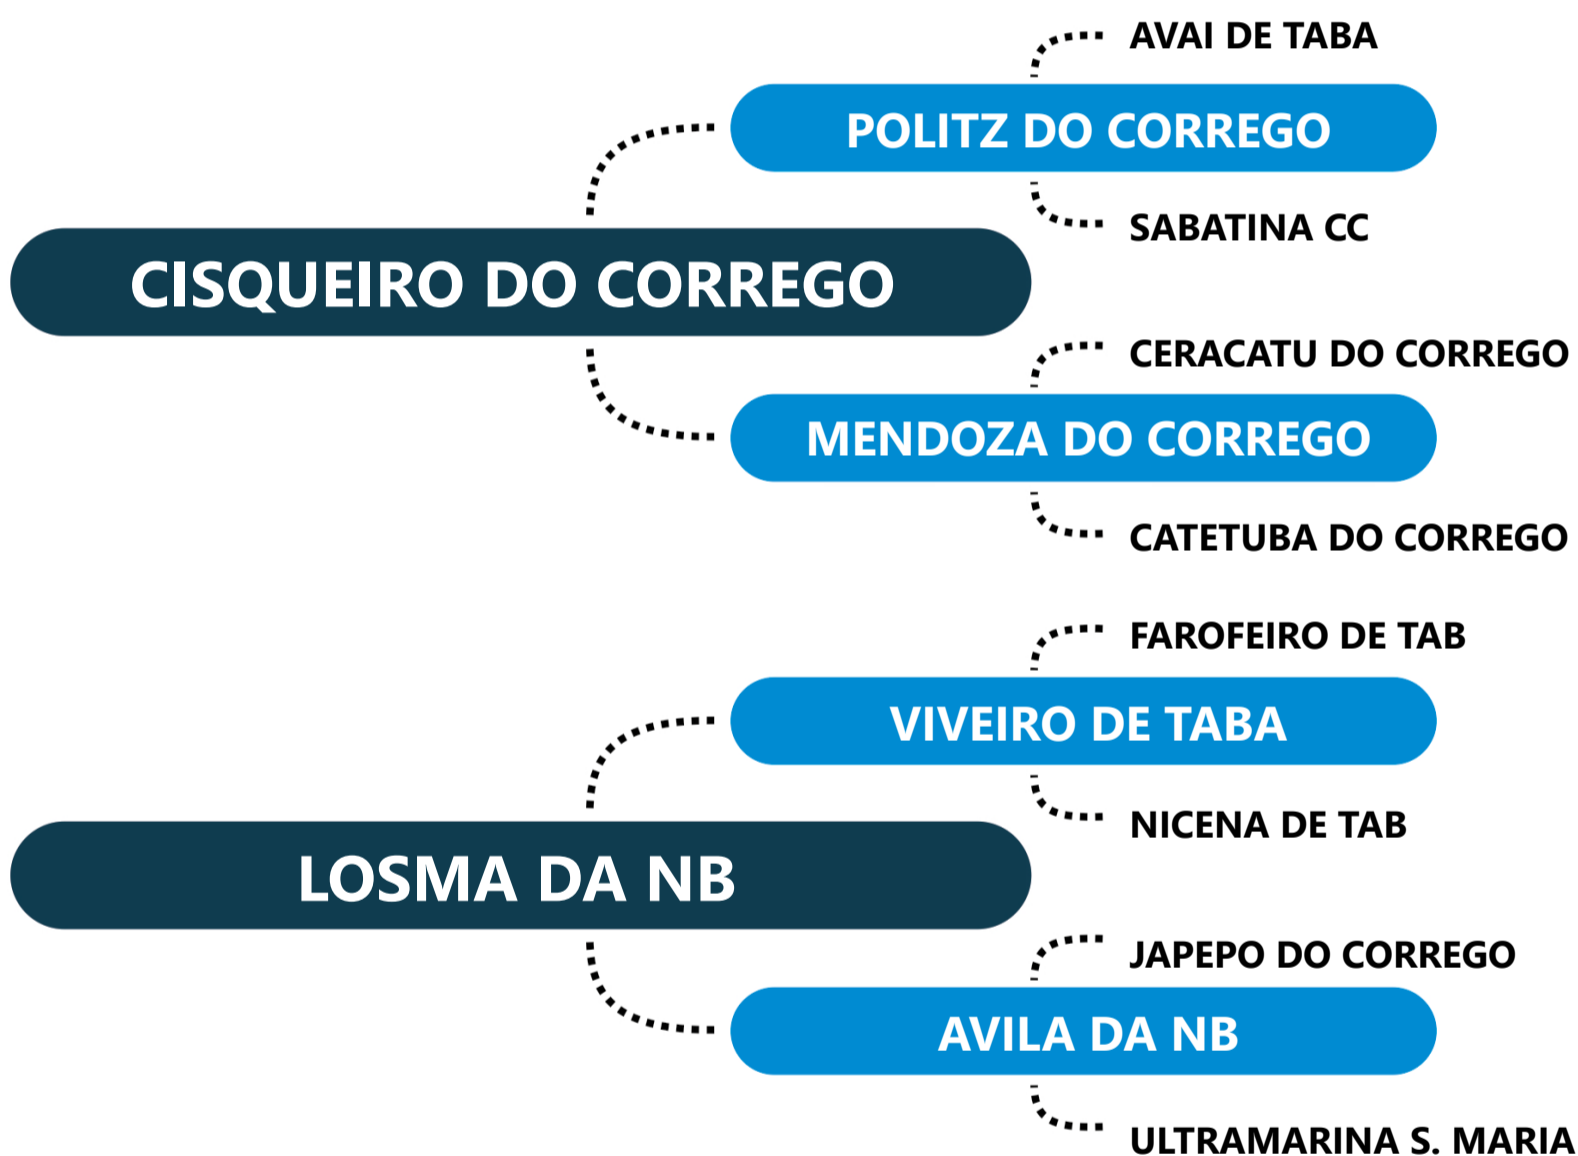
AVAI DE TABA

POLITZ DO CORREGO

SABATINA CC

CISQUEIRO DO CORREGO

CERACATU DO CORREGO

MENDOZA DO CORREGO

CATETUBA DO CORREGO

FAROFEIRO DE TAB

VIVEIRO DE TABA

NICENA DE TAB

LOSMA DA NB

JAPEPO DO CORREGO

AVILA DA NB

ULTRAMARINA S. MARIA